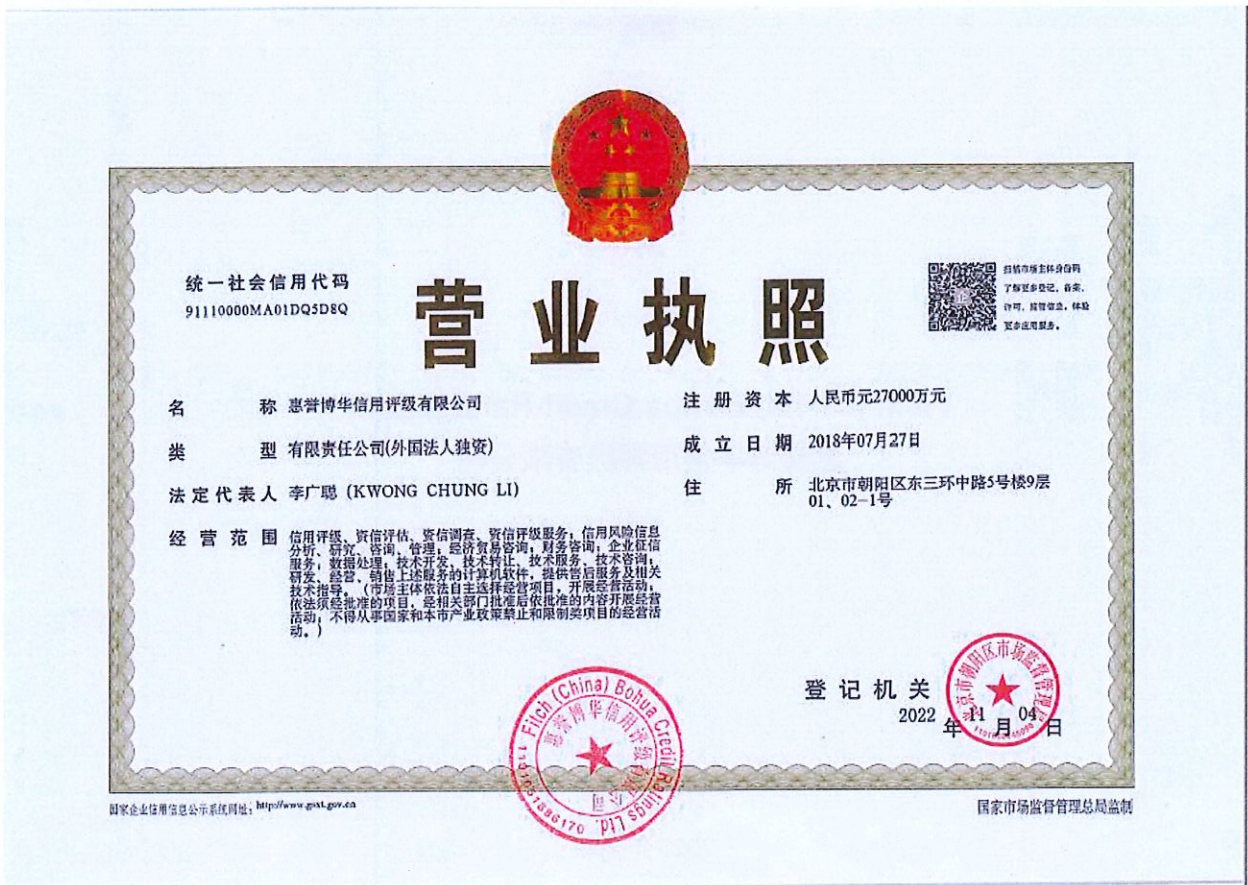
统一社会信用代码
91110000MA01DQ5D8Q

营业执照

扫描市场主体身份码了解更多登记、备案、许可、监管信息，体验更多应用服务。

名　　称　惠誉博华信用评级有限公司

类　　型　有限责任公司(外国法人独资)

法定代表人　李广聪（KWONG CHUNG LI）

经营范围　信用评级、资信评估、资信调查、资信评级服务，信用风险信息分析、研究、咨询、管理；经济贸易咨询；财务咨询；企业征信服务；数据处理；技术开发、技术转让、技术服务、技术咨询；研发、经营、销售上述服务的计算机软件，提供售后服务及相关技术指导。（市场主体依法自主选择经营项目，开展经营活动；依法须经批准的项目，经相关部门批准后依批准的内容开展经营活动；不得从事国家和本市产业政策禁止和限制类项目的经营活动。）

注册资本　人民币元27000万元

成立日期　2018年07月27日

住　　所　北京市朝阳区东三环中路5号楼9层01、02-1号

登记机关

2022 年 11 月 04 日

北京市朝阳区市场监督管理局

惠誉博华信用评级有限公司 Fitch (China) Bohua Credit Ratings Ltd. 1101051586170

国家企业信用信息公示系统网址：http://www.gsxt.gov.cn

国家市场监督管理总局监制